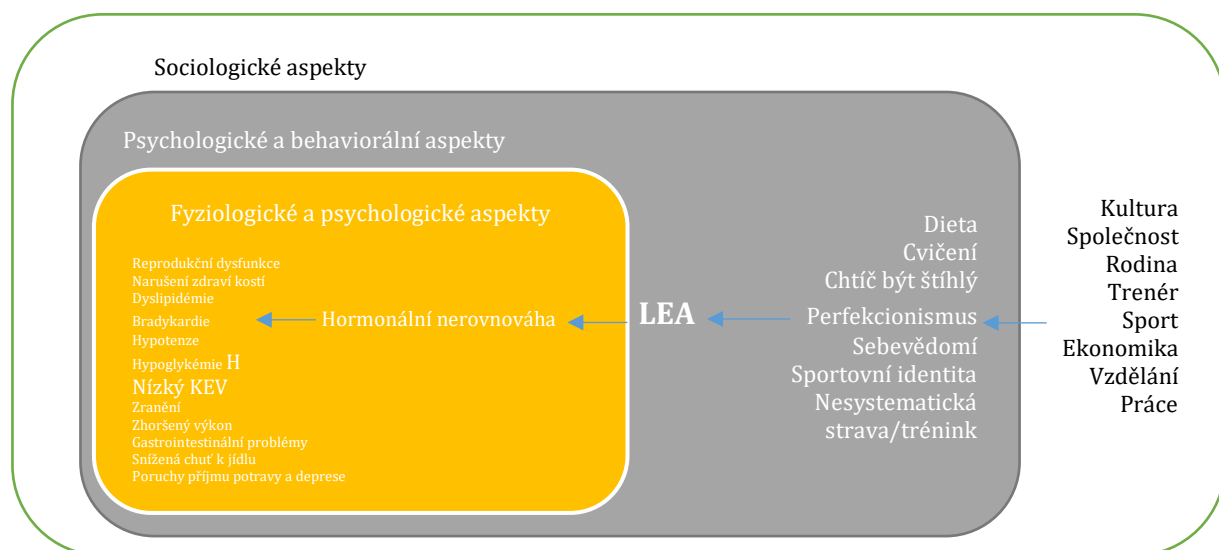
Sociologické aspekty

Psychologické a behaviorální aspekty

Fyziologické a psychologické aspekty

Reprodukční dysfunkce
Narušení zdraví kostí
Dyslipidémie
Bradykardie
Hypotenze
Hypoglykémie H
Nízký KEV
Zranění
Zhoršený výkon
Gastrointestinální problémy
Snížená chuť k jídlu
Poruchy příjmu potravy a deprese

Hormonální nerovnováha

LEA

Dieta
Cvičení
Chtíč být štíhlý
Perfekcionismus
Sebevědomí
Sportovní identita
Nesystematická strava/trénink

Kultura
Společnost
Rodina
Trenér
Sport
Ekonomika
Vzdělání
Práce